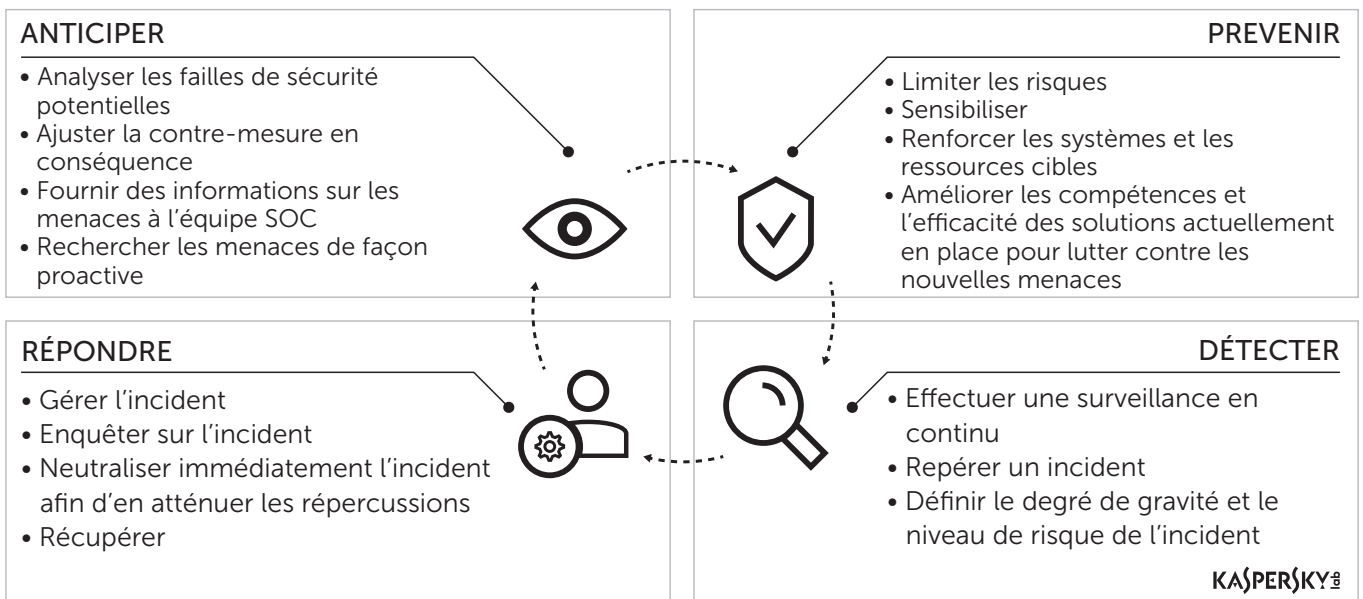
ANTICIPER

• Analyser les failles de sécurité potentielles
• Ajuster la contre-mesure en conséquence
• Fournir des informations sur les menaces à l'équipe SOC
• Rechercher les menaces de façon proactive

PREVENIR

• Limiter les risques
• Sensibiliser
• Renforcer les systèmes et les ressources cibles
• Améliorer les compétences et l'efficacité des solutions actuellement en place pour lutter contre les nouvelles menaces

RÉPONDRE

• Gérer l'incident
• Enquêter sur l'incident
• Neutraliser immédiatement l'incident afin d'en atténuer les répercussions
• Récupérer

DÉTECTER

• Effectuer une surveillance en continu
• Repérer un incident
• Définir le degré de gravité et le niveau de risque de l'incident

KASPERSKY lab